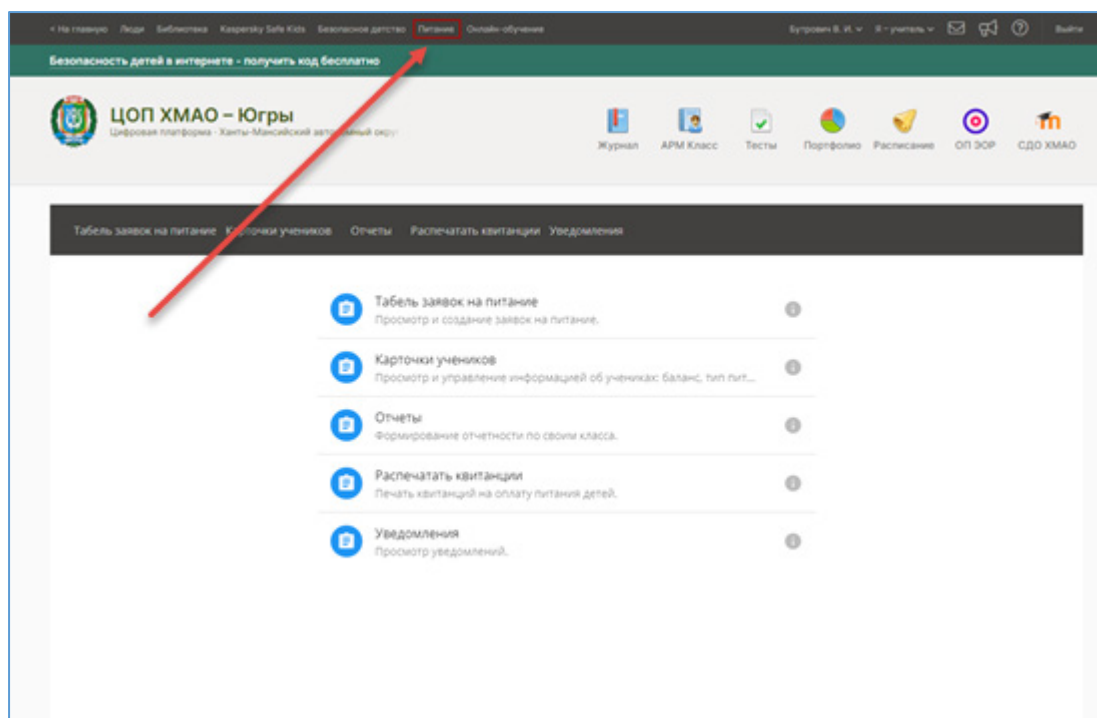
< На главную Люди Библиотека Kaspersky Safe Kids Безопасное детство Питание Онлайн-обучение

Бутрович В. И. Я - учитель Выйти

Безопасность детей в интернете - получить код бесплатно

ЦОП ХМАО – Югры
Цифровая платформа - Ханты-Мансийский автономный округ

Журнал АРМ Класс Тесты Портфолио Расписание ОП ЭОР СДО ХМАО

Табель заявок на питание Карточки учеников Отчеты Распечатать квитанции Уведомления

Табель заявок на питание
Просмотр и создание заявок на питание.

Карточки учеников
Просмотр и управление информацией об учениках: баланс, тип пит...

Отчеты
Формирование отчетности по своим класса.

Распечатать квитанции
Печать квитанций на оплату питания детей.

Уведомления
Просмотр уведомлений.